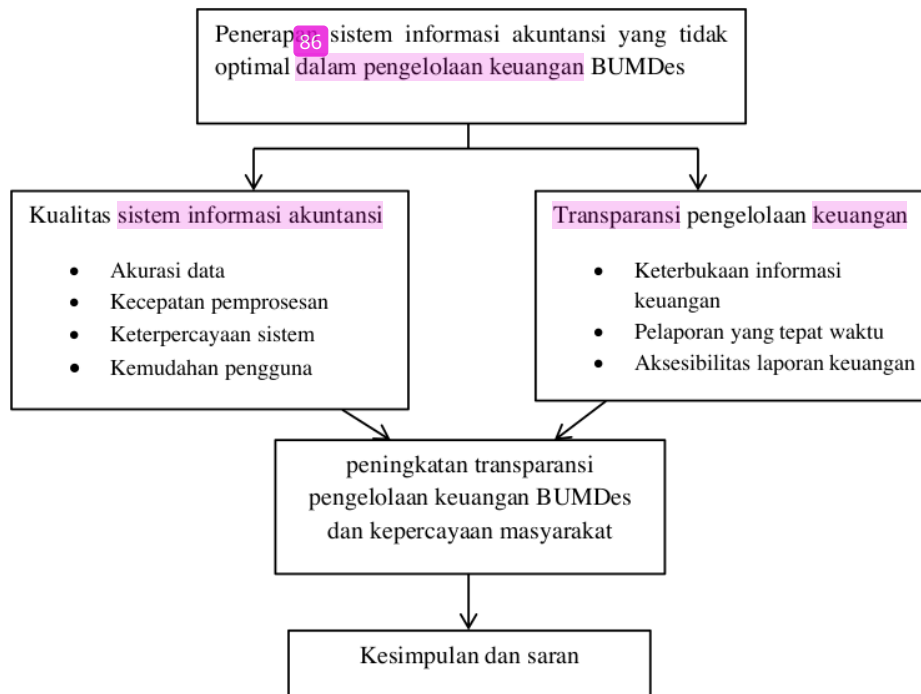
Penerap 86 sistem informasi akuntansi yang tidak optimal dalam pengelolaan keuangan BUMDes

Kualitas sistem informasi akuntansi

- Akurasi data
- Kecepatan pemprosesan
- Keterpercayaan sistem
- Kemudahan pengguna

Transparansi pengelolaan keuangan

- Keterbukaan informasi keuangan
- Pelaporan yang tepat waktu
- Aksesibilitas laporan keuangan

peningkatan transparansi pengelolaan keuangan BUMDes dan kepercayaan masyarakat

Kesimpulan dan saran